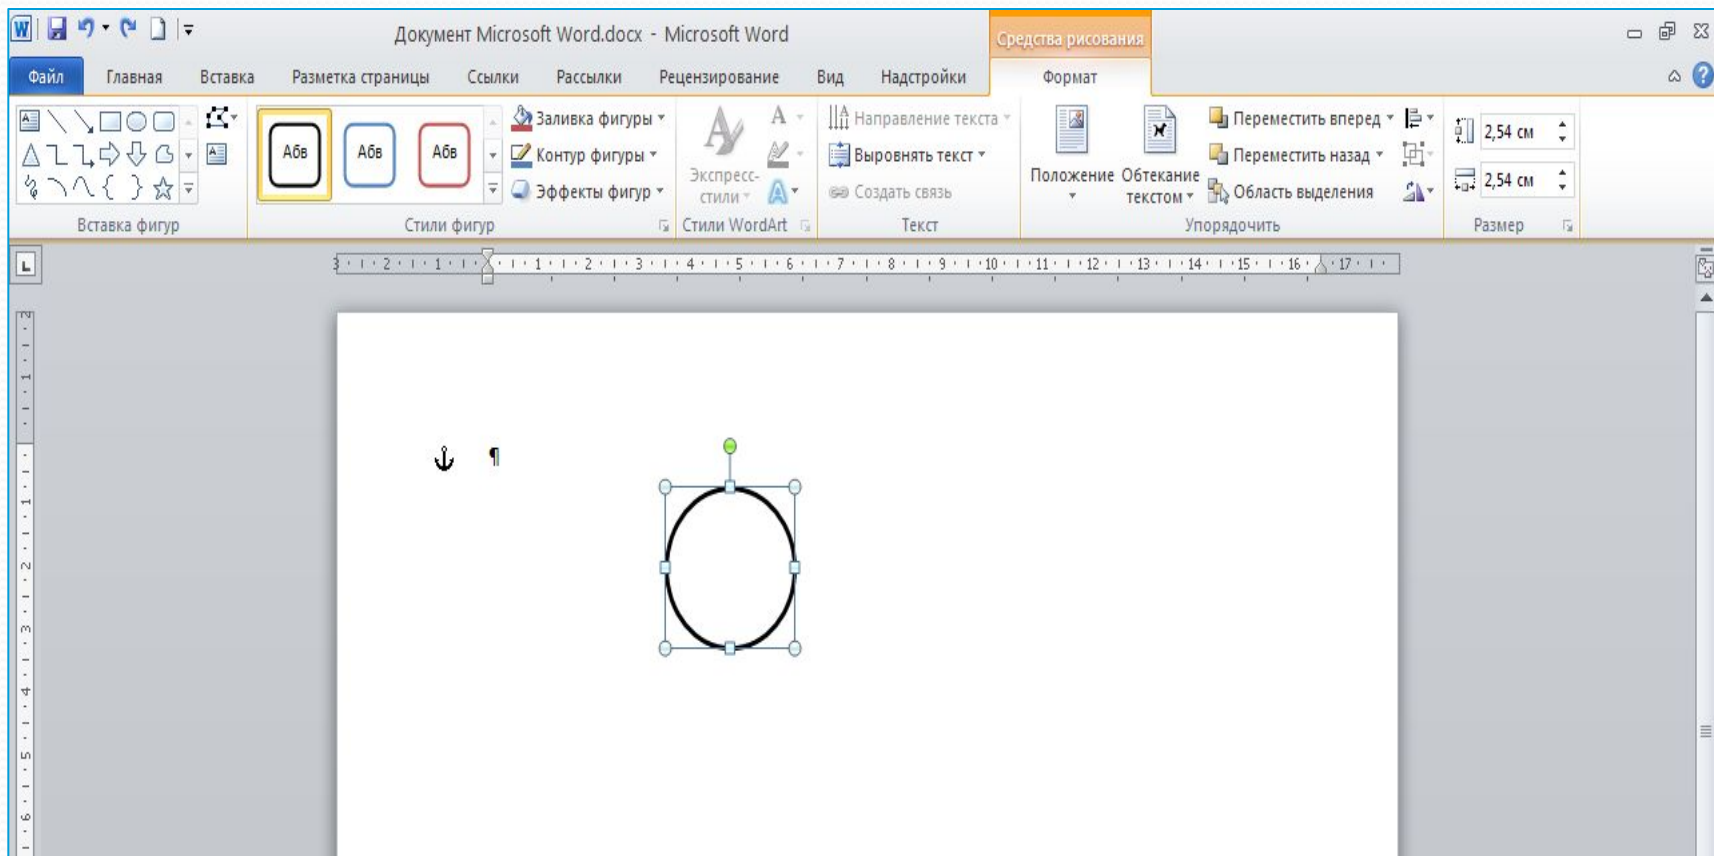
Документ Microsoft Word.docx - Microsoft Word

Средства рисования

Файл Главная Вставка Разметка страницы Ссылки Рассылки Рецензирование Вид Надстройки Формат

Абв Абв Абв

Заливка фигуры
Контур фигуры
Эффекты фигур

Экспресс-стили

Направление текста
Выровнять текст
Создать связь

Положение Обтекание текстом

Переместить вперед
Переместить назад
Область выделения

2,54 см
2,54 см

Вставка фигур Стили фигур Стили WordArt Текст Упорядочить Размер

3 · 2 · 1 · 1 · 2 · 3 · 4 · 5 · 6 · 7 · 8 · 9 · 10 · 11 · 12 · 13 · 14 · 15 · 16 · 17

¶